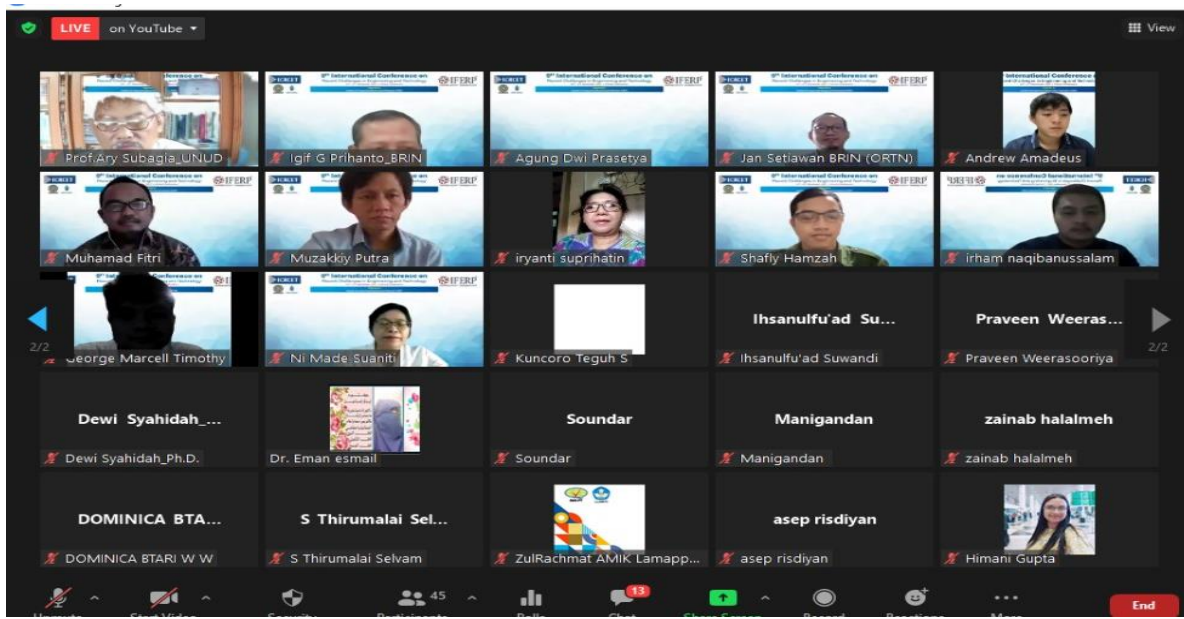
LIVE on YouTube

View

Prof.Ary Subagia_UNUD

Igif G Prihanto_BRIN

Agung Dwi Prasetya

Jan Setiawan BRIN (ORTN)

Andrew Amadeus

Muhamad Fitri

Muzakkiy Putra

iryanti suprihatin

Shafly Hamzah

irham naqibanussalam

George Marcell Timothy

Ni Made Suaniti

Kuncoro Teguh S

Ihsanulfu'ad Su...

Ihsanulfu'ad Suwandi

Praveen Weeras...

Praveen Weerasooriya

2/2

2/2

Dewi Syahidah_...

Dewi Syahidah_Ph.D.

Dr. Eman esmail

Soundar

Soundar

Manigandan

Manigandan

zainab halalmeh

zainab halalmeh

DOMINICA BTA...

DOMINICA BTARI W W

S Thirumalai Sel...

S Thirumalai Selvam

ZulRachmat AMIK Lamapp...

asep risdiyan

asep risdiyan

Himani Gupta

45

13

End